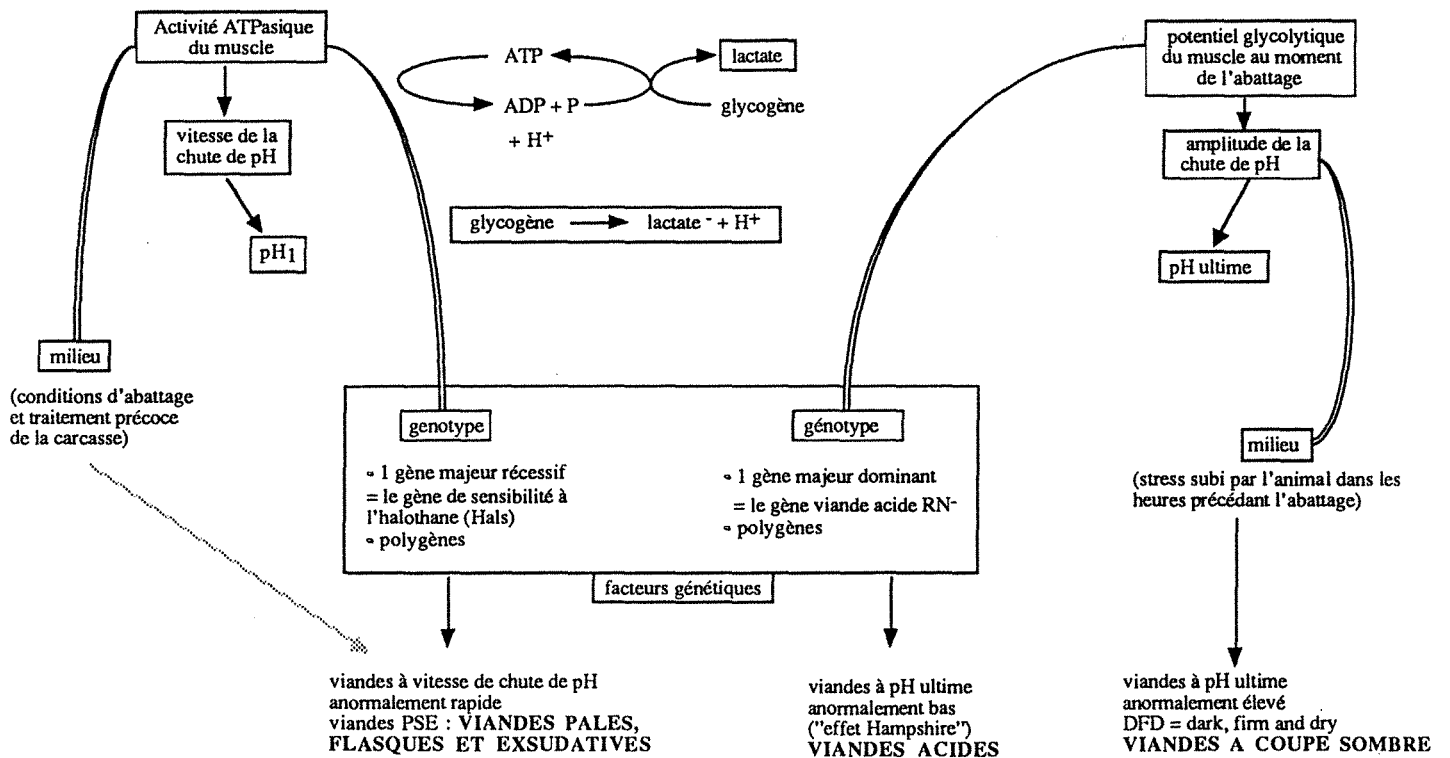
Activité ATPasique du muscle

ATP

lactate

ADP + P

glycogène

+ H$^+$

vitesse de la chute de pH

pH$_1$

glycogène → lactate$^-$ + H$^+$

potentiel glycolytique du muscle au moment de l'abattage

amplitude de la chute de pH

pH ultime

milieu

(conditions d'abattage et traitement précoce de la carcasse)

genotype

◦ 1 gène majeur récessif
= le gène de sensibilité à l'halothane (Hals)
◦ polygènes

génotype

◦ 1 gène majeur dominant
= le gène viande acide RN$^-$
◦ polygènes

facteurs génétiques

milieu

(stress subi par l'animal dans les heures précédant l'abattage)

viandes à vitesse de chute de pH anormalement rapide
viandes PSE : VIANDES PALES, FLASQUES ET EXSUDATIVES

viandes à pH ultime anormalement bas ("effet Hampshire")
VIANDES ACIDES

viandes à pH ultime anormalement élevé
DFD = dark, firm and dry
VIANDES A COUPE SOMBRE